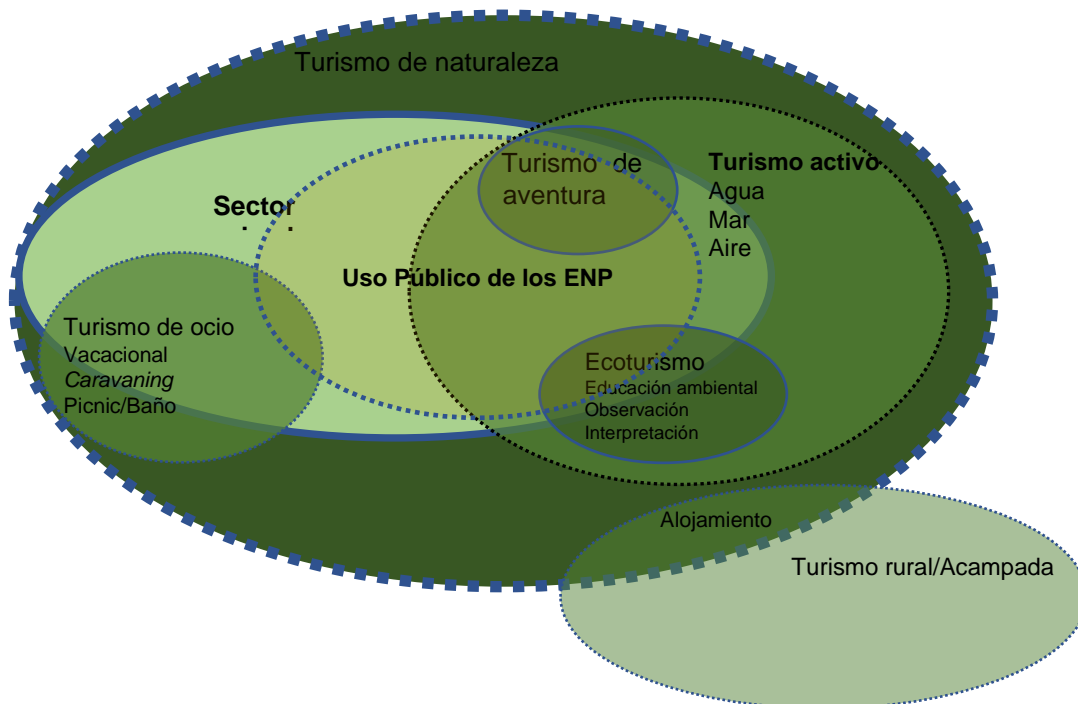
Turismo de naturaleza

Turismo de aventura

Turismo activo
Agua
Mar
Aire

Sector

Uso Público de los ENP

Turismo de ocio
Vacacional
*Caravaning*
Picnic/Baño

Ecoturismo
Educación ambiental
Observación
Interpretación

Alojamiento

Turismo rural/Acampada